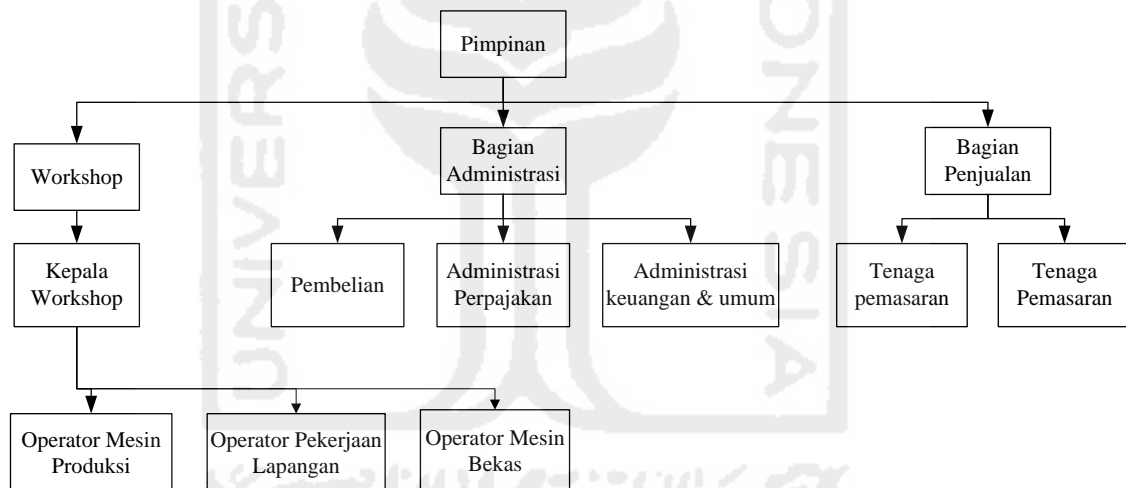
Pimpinan

Workshop

Bagian Administrasi

Bagian Penjualan

Kepala Workshop

Pembelian

Administrasi Perpajakan

Administrasi keuangan & umum

Tenaga pemasaran

Tenaga Pemasaran

Operator Mesin Produksi

Operator Pekerjaan Lapangan

Operator Mesin Bekas